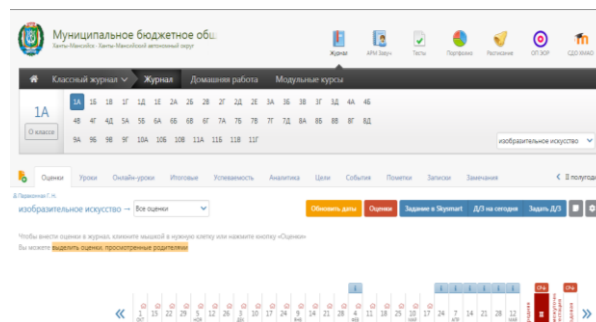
Муниципальное бюджетное общ
Ханты-Мансийск - Ханты-Мансийский автономный округ

Журнал АРМ Завуч Тесты Портфолио Расписание ОГЭ ЕГЭ СДО ХМАО

Классный журнал Журнал Домашняя работа Модульные курсы

1А
О классе

1А 1Б 1В 1Г 1Д 1Е 2А 2Б 2В 2Г 2Д 2Е 3А 3Б 3В 3Г 3Д 4А 4Б
4В 4Г 4Д 5А 5Б 5В 6А 6Б 6В 6Г 7А 7Б 7В 7Г 7Д 8А 8Б 8В 8Г 8Д
9А 9Б 9В 9Г 10А 10Б 10В 11А 11Б 11В 11Г

изобразительное искусство

Оценки Уроки Онлайн-уроки Итоговые Успеваемость Аналитика Цели События Пометки Записи Замечания

II полугод

изобразительное искусство → Все оценки

Обновить даты Оценки Задание в Skysmart Д/З на сегодня Задать Д/З

Чтобы внести оценки в журнал, кликните мышкой в нужную клетку или нажмите кнопку «Оценки»
Вы можете выделить оценки, просмотренные родителями

1 15 22 29 5 12 19 26 3 10 17 24 14 21 28 4 11 18 25 4 11 18 3 10 17 24 7 14 21 28